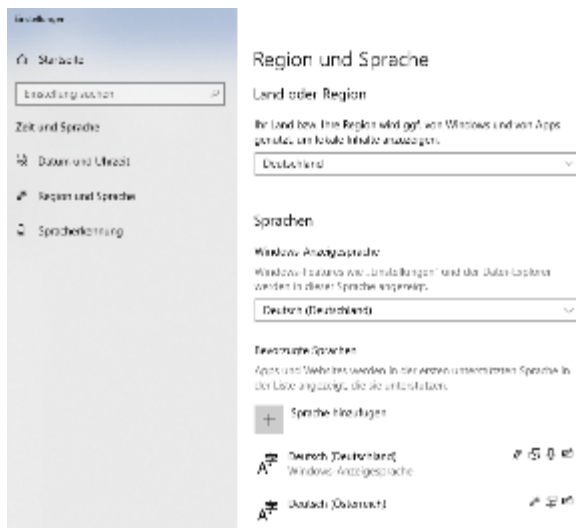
Einstellungen

Startseite

Einstellung suchen

Zeit und Sprache

Datum und Uhrzeit

Region und Sprache

Spracherkennung

Region und Sprache

Land oder Region

Ihr Land bzw. Ihre Region wird ggf. von Windows und von Apps genutzt, um lokale Inhalte anzuzeigen.

Deutschland

Sprachen

Windows-Anzeigesprache

Windows-Features wie „Einstellungen" und der Datei-Explorer werden in dieser Sprache angezeigt.

Deutsch (Deutschland)

Bevorzugte Sprachen

Apps und Websites werden in der ersten unterstützten Sprache in der Liste angezeigt, die sie unterstützen.

Sprache hinzufügen

Deutsch (Deutschland)
Windows-Anzeigesprache

Deutsch (Österreich)